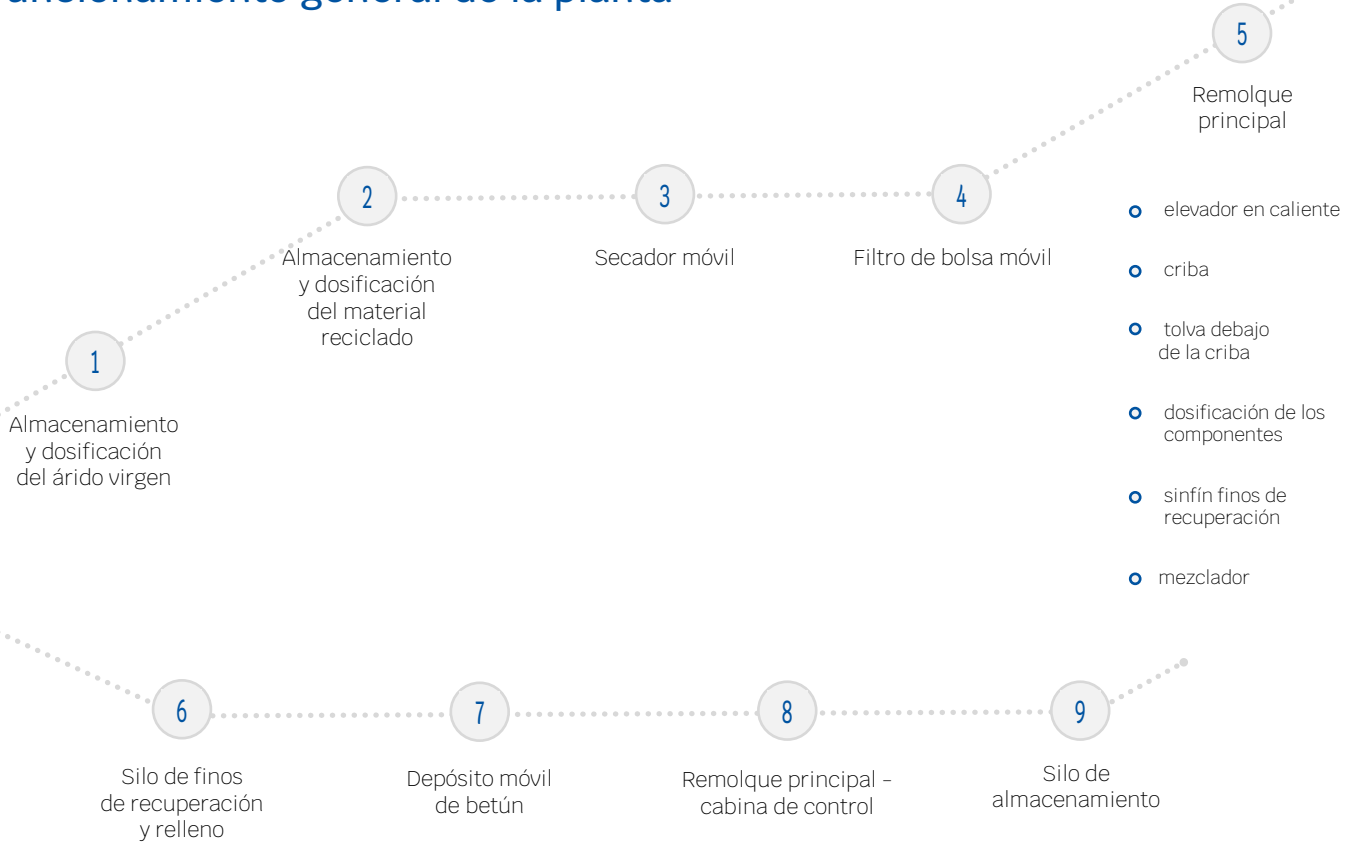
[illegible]uncionamiento general de la planta

5
Remolque principal

2
Almacenamiento y dosificación del material reciclado

3
Secador móvil

4
Filtro de bolsa móvil

elevador en caliente
criba
tolva debajo de la criba
dosificación de los componentes
sinfín finos de recuperación
mezclador

1
Almacenamiento y dosificación del árido virgen

6
Silo de finos de recuperación y relleno

7
Depósito móvil de betún

8
Remolque principal - cabina de control

9
Silo de almacenamiento